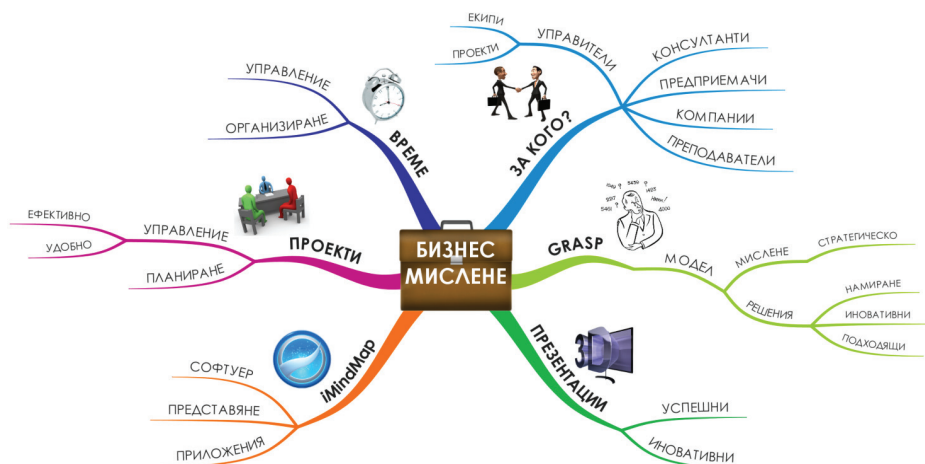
БИЗНЕС МИСЛЕНЕ

ВРЕМЕ
УПРАВЛЕНИЕ
ОРГАНИЗИРАНЕ

ЗА КОГО?
УПРАВИТЕЛИ
ЕКИПИ
ПРОЕКТИ
КОНСУЛТАНТИ
ПРЕДПРИЕМАЧИ
КОМПАНИИ
ПРЕПОДАВАТЕЛИ

ПРОЕКТИ
УПРАВЛЕНИЕ
ЕФЕКТИВНО
УДОБНО
ПЛАНИРАНЕ

GRASP
МОДЕЛ
МИСЛЕНЕ
СТРАТЕГИЧЕСКО
РЕШЕНИЯ
НАМИРАНЕ
ИНОВАТИВНИ
ПОДХОДЯЩИ

iMindMap
СОФТУЕР
ПРЕДСТАВЯНЕ
ПРИЛОЖЕНИЯ

ПРЕЗЕНТАЦИИ
3D
УСПЕШНИ
ИНОВАТИВНИ